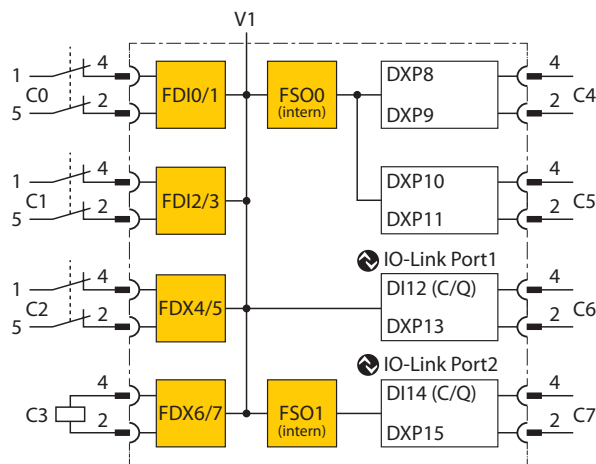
V1

1
4
C0
5
2
FDI0/1
FSO0
(intern)
DXP8
DXP9
4
2
C4

1
4
C1
5
2
FDI2/3
DXP10
DXP11
4
2
C5

IO-Link Port1
1
4
C2
5
2
FDX4/5
DI12 (C/Q)
DXP13
4
2
C6

IO-Link Port2
4
C3
2
FDX6/7
FSO1
(intern)
DI14 (C/Q)
DXP15
4
2
C7